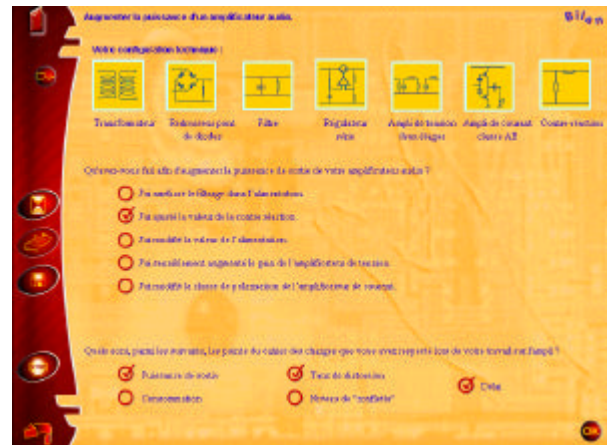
Augmenter la puissance d'un amplificateur audio.

Bilan

Votre configuration technique :

Transformateur

Redresseur pont de diodes

Filtre

Régulateur série

Ampli de tension deux étages

Ampli de courant classe AB

Contre-réaction

Qu'avez-vous fait afin d'augmenter la puissance de sortie de votre amplificateur audio ?

J'ai amélioré le filtrage dans l'alimentation.

J'ai ajusté la valeur de la contre réaction.

J'ai modifié la valeur de l'alimentation.

J'ai considérablement augmenté le gain de l'amplificateur de tension.

J'ai modifié la classe de polarisation de l'amplificateur de courant.

Quels sont, parmi les suivants, les points du cahier des charges que vous avez respecté lors de votre travail sur l'ampli ?

Puissance de sortie

Taux de distorsion

Délai

Consommation

Niveau de "souffle"

OK